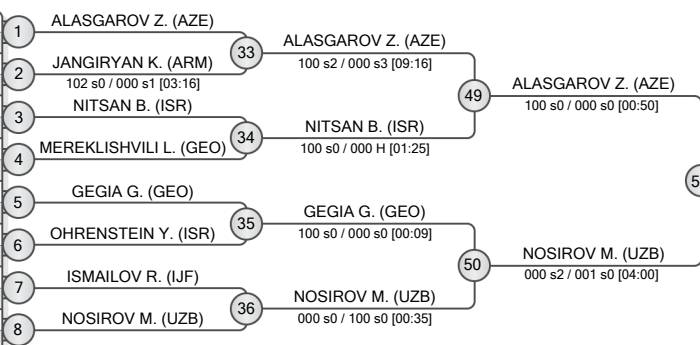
1 ALASGAROV Z. (AZE)
2 JANGIRYAN K. (ARM)
102 s0 / 000 s1 [03:16]
33 ALASGAROV Z. (AZE)
100 s2 / 000 s3 [09:16]
3 NITSAN B. (ISR)
4 MEREKLISHVILI L. (GEO)
34 NITSAN B. (ISR)
100 s0 / 000 H [01:25]
49 ALASGAROV Z. (AZE)
100 s0 / 000 s0 [00:50]
5 GEGIA G. (GEO)
6 OHRENSTEIN Y. (ISR)
35 GEGIA G. (GEO)
100 s0 / 000 s0 [00:09]
7 ISMAILOV R. (IJF)
8 NOSIROV M. (UZB)
36 NOSIROV M. (UZB)
000 s0 / 100 s0 [00:35]
50 NOSIROV M. (UZB)
000 s2 / 001 s0 [04:00]
5